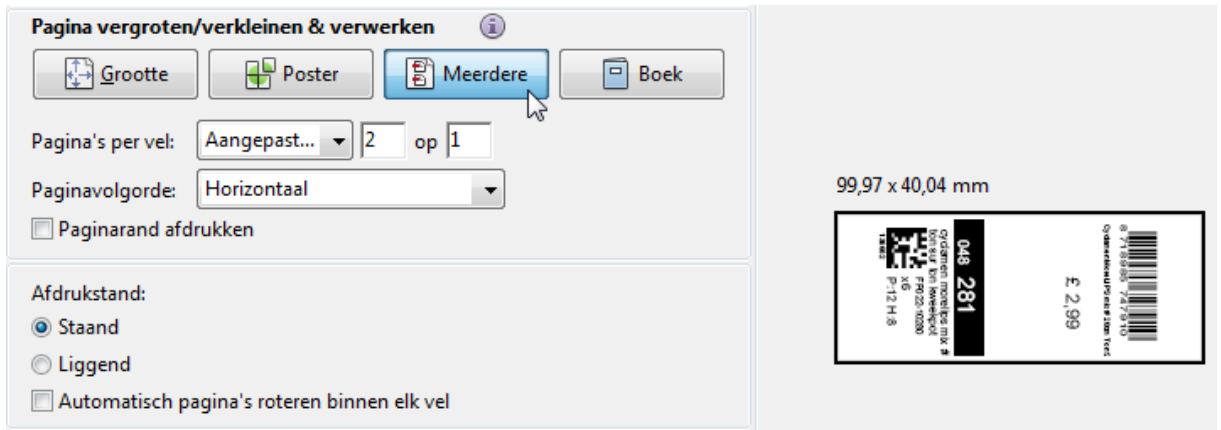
Pagina vergroten/verkleinen & verwerken

Grootte Poster Meerdere Boek

Pagina's per vel: Aangepast... 2 op 1

Paginavolgorde: Horizontaal

Paginarand afdrukken

Afdrukstand:

Staand

Liggend

Automatisch pagina's roteren binnen elk vel

99,97 x 40,04 mm

048 281

£ 2,99

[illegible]